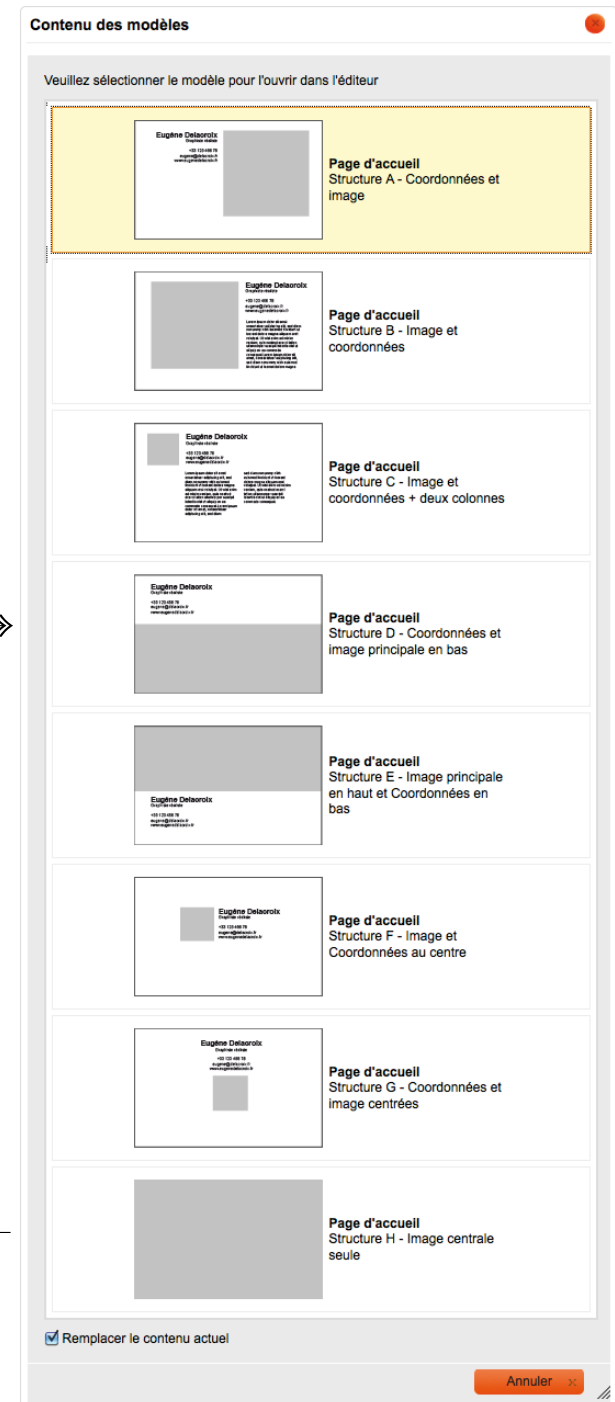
Contenu des modèles

Veuillez sélectionner le modèle pour l'ouvrir dans l'éditeur

Eugène Delacroix

Page d'accueil
Structure A - Coordonnées et image

Eugène Delacroix

Page d'accueil
Structure B - Image et coordonnées

Eugène Delacroix

Page d'accueil
Structure C - Image et coordonnées + deux colonnes

Eugène Delacroix

Page d'accueil
Structure D - Coordonnées et image principale en bas

Eugène Delacroix

Page d'accueil
Structure E - Image principale en haut et Coordonnées en bas

Eugène Delacroix

Page d'accueil
Structure F - Image et Coordonnées au centre

Eugène Delacroix

Page d'accueil
Structure G - Coordonnées et image centrées

Page d'accueil
Structure H - Image centrale seule

Remplacer le contenu actuel

Annuler